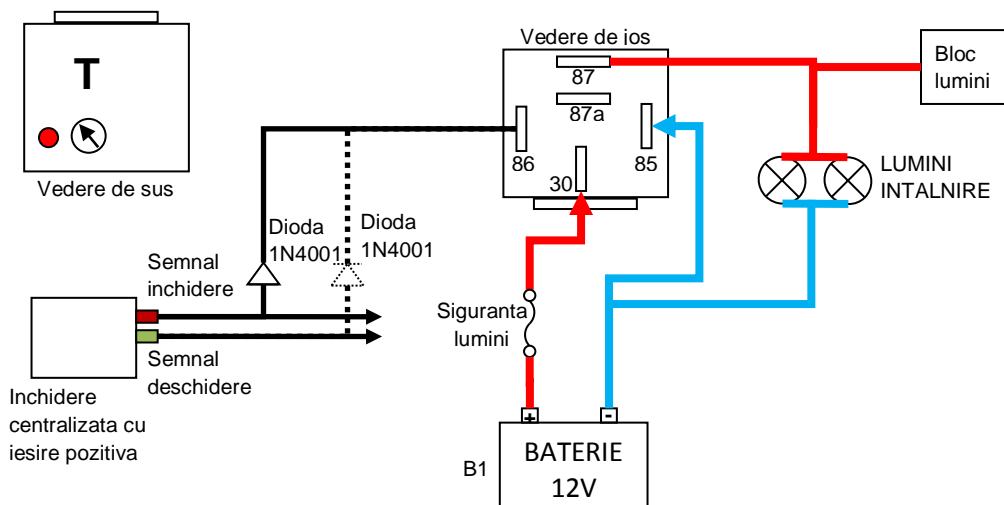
T

Vedere de sus

Vedere de jos

87

87a

86

85

30

Bloc lumini

LUMINI INTALNIRE

Dioda 1N4001

Dioda 1N4001

Semnal inchidere

Semnal deschidere

Inchidere centralizata cu iesire pozitiva

Siguranta lumini

+

-

B1

BATERIE 12V